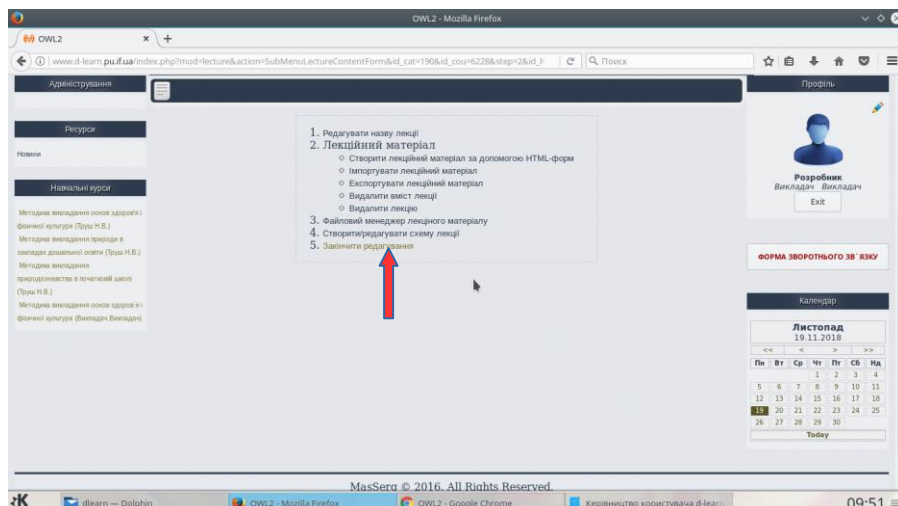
OWL2 - Mozilla Firefox

OWL2 × +

www.d-learn.pu.if.ua/index.php?mod=lecture&action=SubMenuLectureContentForm&id_cat=190&id_cou=6228&step=2&id_l

Поиск

Адміністрування

Ресурси

Новини

Навчальні курси

Методика викладання основ здоров'я і фізичної культури (Труш Н.В.)

Методика викладання природи в закладах дошкільної освіти (Труш Н.В.)

Методика викладання природознавства в початковій школі (Труш Н.В.)

Методика викладання основ здоров'я і фізичної культури (Викладач Викладач)

1. Редагувати назву лекції
2. Лекційний матеріал
   ○ Створити лекційний матеріал за допомогою HTML-форм
   ○ Імпортувати лекційний матеріал
   ○ Експортувати лекційний матеріал
   ○ Видалити вміст лекції
   ○ Видалити лекцію
3. Файловий менеджер лекційного матеріалу
4. Створити/редагувати схему лекції
5. Закінчити редагування

Профіль

Розробник
Викладач Викладач

Exit

ФОРМА ЗВОРОТНЬОГО ЗВ`ЯЗКУ

Календар

Листопад
19.11.2018

| << | < | | > | >> | | |
|---|---|---|---|---|---|---|
| Пн | Вт | Ср | Чт | Пт | Сб | Нд |
| | | | 1 | 2 | 3 | 4 |
| 5 | 6 | 7 | 8 | 9 | 10 | 11 |
| 12 | 13 | 14 | 15 | 16 | 17 | 18 |
| 19 | 20 | 21 | 22 | 23 | 24 | 25 |
| 26 | 27 | 28 | 29 | 30 | | |

Today

MasSerg © 2016. All Rights Reserved.

dlearn — Dolphin

OWL2 - Mozilla Firefox

OWL2 - Google Chrome

Керівництво користувача d-learn

09:51